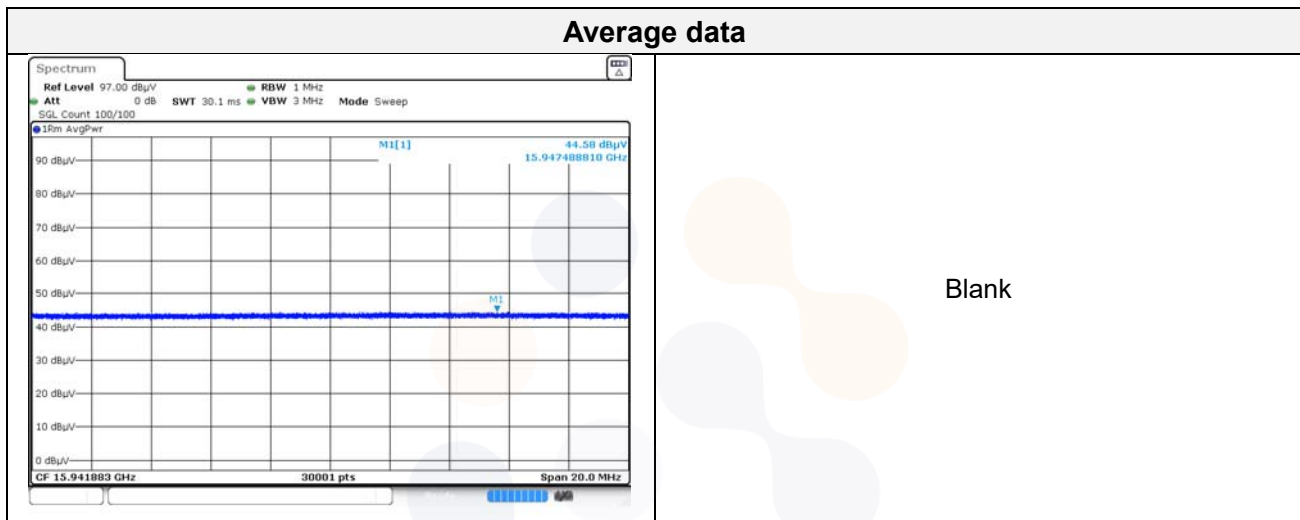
| Average data | |
|---|---|
| Spectrum<br>Ref Level 97.00 dBµV ● RBW 1 MHz<br>● Att 0 dB SWT 30.1 ms ● VBW 3 MHz Mode Sweep<br>SGL Count 100/100<br>●1Rm AvgPwr<br>M1[1] 44.58 dBµV 15.947488810 GHz<br>90 dBµV<br>80 dBµV<br>70 dBµV<br>60 dBµV<br>50 dBµV<br>M1<br>40 dBµV<br>30 dBµV<br>20 dBµV<br>10 dBµV<br>0 dBµV<br>CF 15.941883 GHz 30001 pts Span 20.0 MHz | Blank |